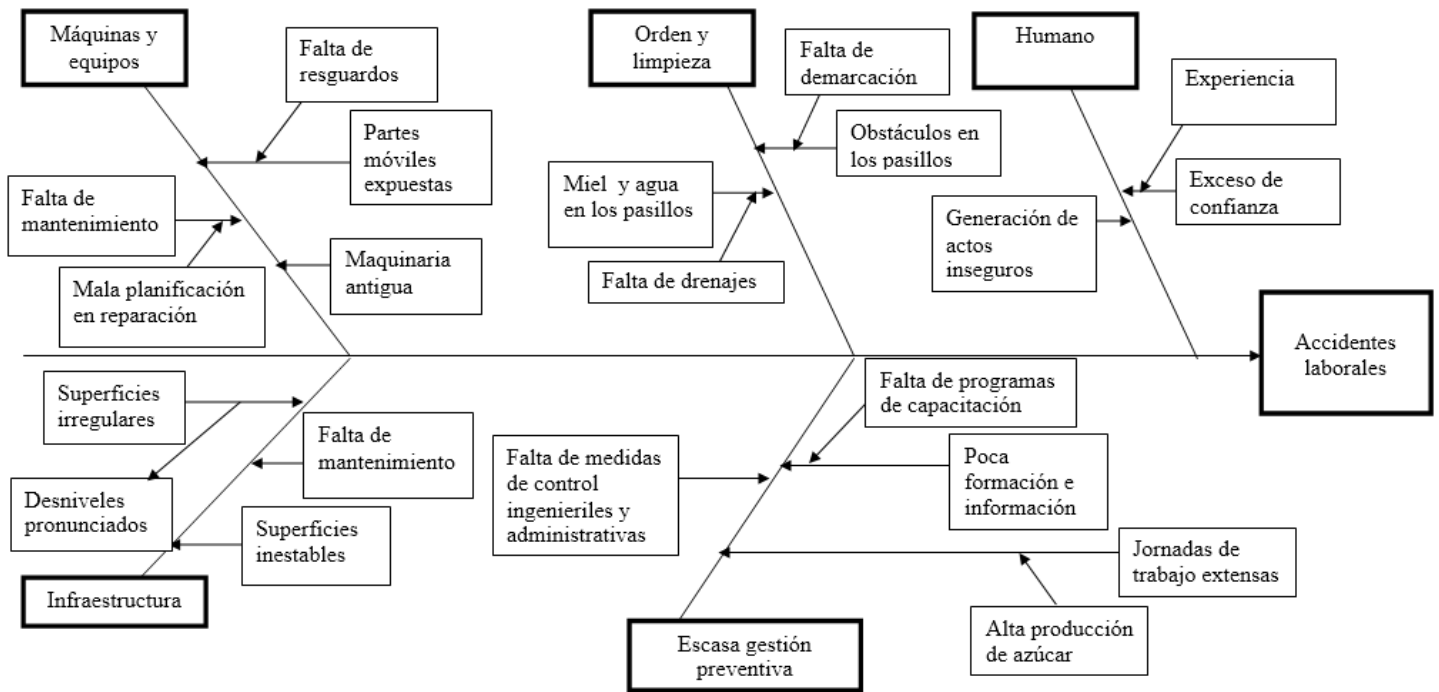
Máquinas y equipos

Falta de resguardos

Partes móviles expuestas

Falta de mantenimiento

Mala planificación en reparación

Maquinaria antigua

Orden y limpieza

Falta de demarcación

Obstáculos en los pasillos

Miel y agua en los pasillos

Falta de drenajes

Humano

Experiencia

Exceso de confianza

Generación de actos inseguros

Accidentes laborales

Superficies irregulares

Falta de mantenimiento

Desniveles pronunciados

Superficies inestables

Infraestructura

Falta de programas de capacitación

Falta de medidas de control ingenieriles y administrativas

Poca formación e información

Jornadas de trabajo extensas

Alta producción de azúcar

Escasa gestión preventiva